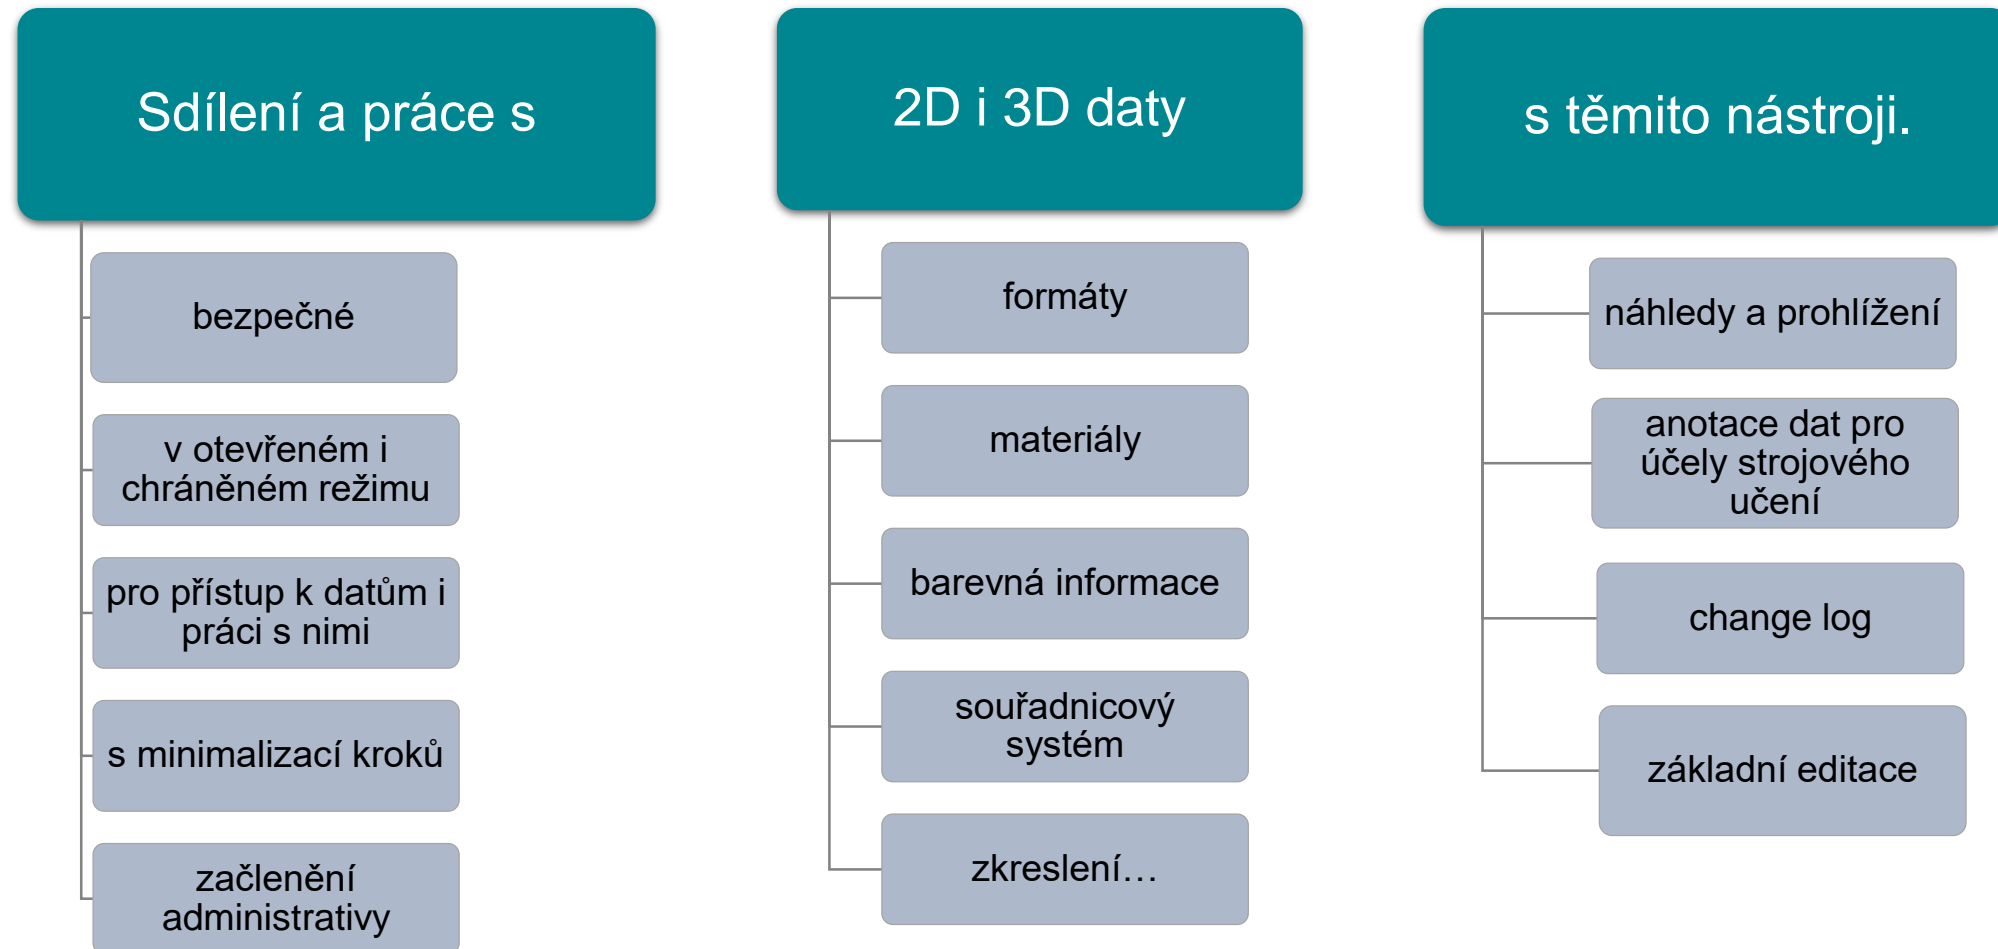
Sdílení a práce s

bezpečné

v otevřeném i chráněném režimu

pro přístup k datům i práci s nimi

s minimalizací kroků

začlenění administrativy

2D i 3D daty

formáty

materiály

barevná informace

souřadnicový systém

zkreslení…

s těmito nástroji.

náhledy a prohlížení

anotace dat pro účely strojového učení

change log

základní editace